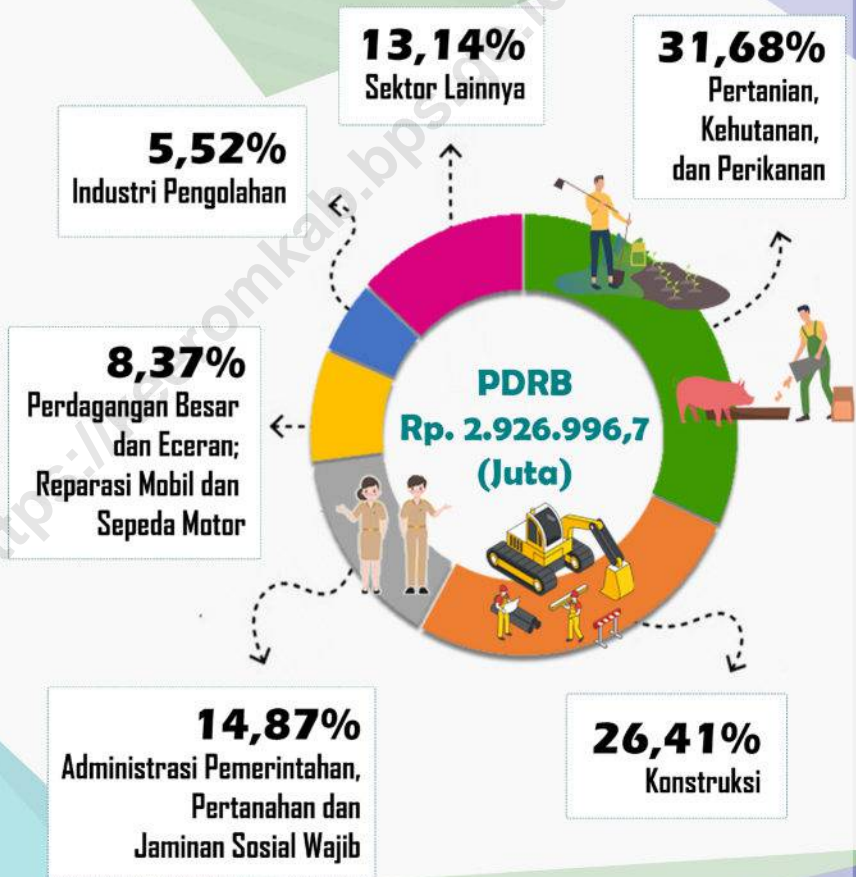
13,14%
Sektor Lainnya

31,68%
Pertanian, Kehutanan, dan Perikanan

5,52%
Industri Pengolahan

8,37%
Perdagangan Besar dan Eceran; Reparasi Mobil dan Sepeda Motor

PDRB
Rp. 2.926.996,7
(Juta)

14,87%
Administrasi Pemerintahan, Pertanahan dan Jaminan Sosial Wajib

26,41%
Konstruksi

https://pesisirselatankab.bps.go.id